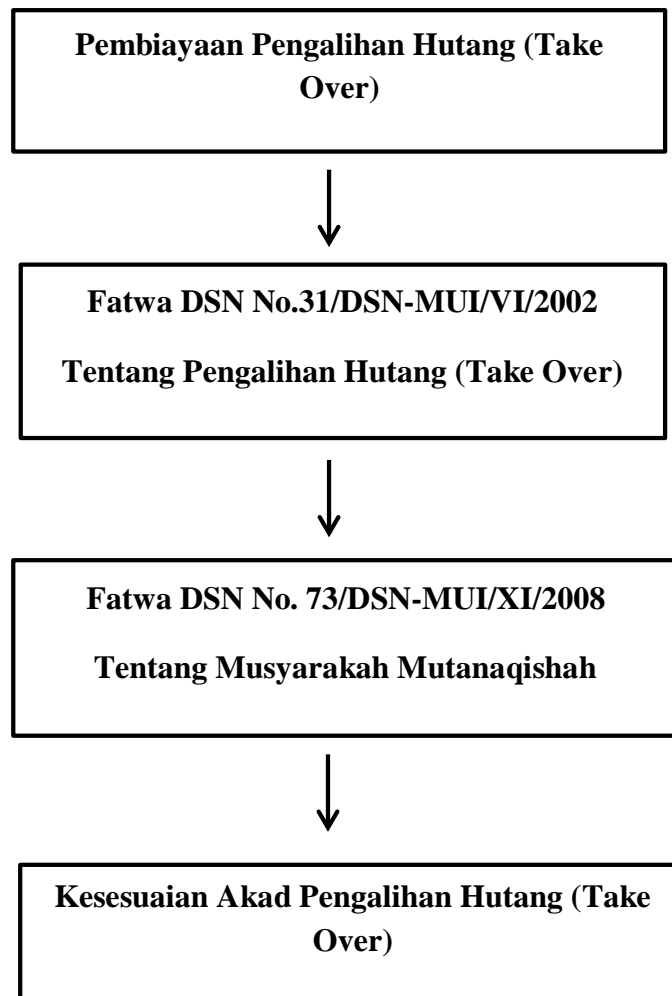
Pembiayaan Pengalihan Hutang (Take Over)

Fatwa DSN No.31/DSN-MUI/VI/2002

Tentang Pengalihan Hutang (Take Over)

Fatwa DSN No. 73/DSN-MUI/XI/2008

Tentang Musyarakah Mutanaqishah

Kesesuaian Akad Pengalihan Hutang (Take Over)